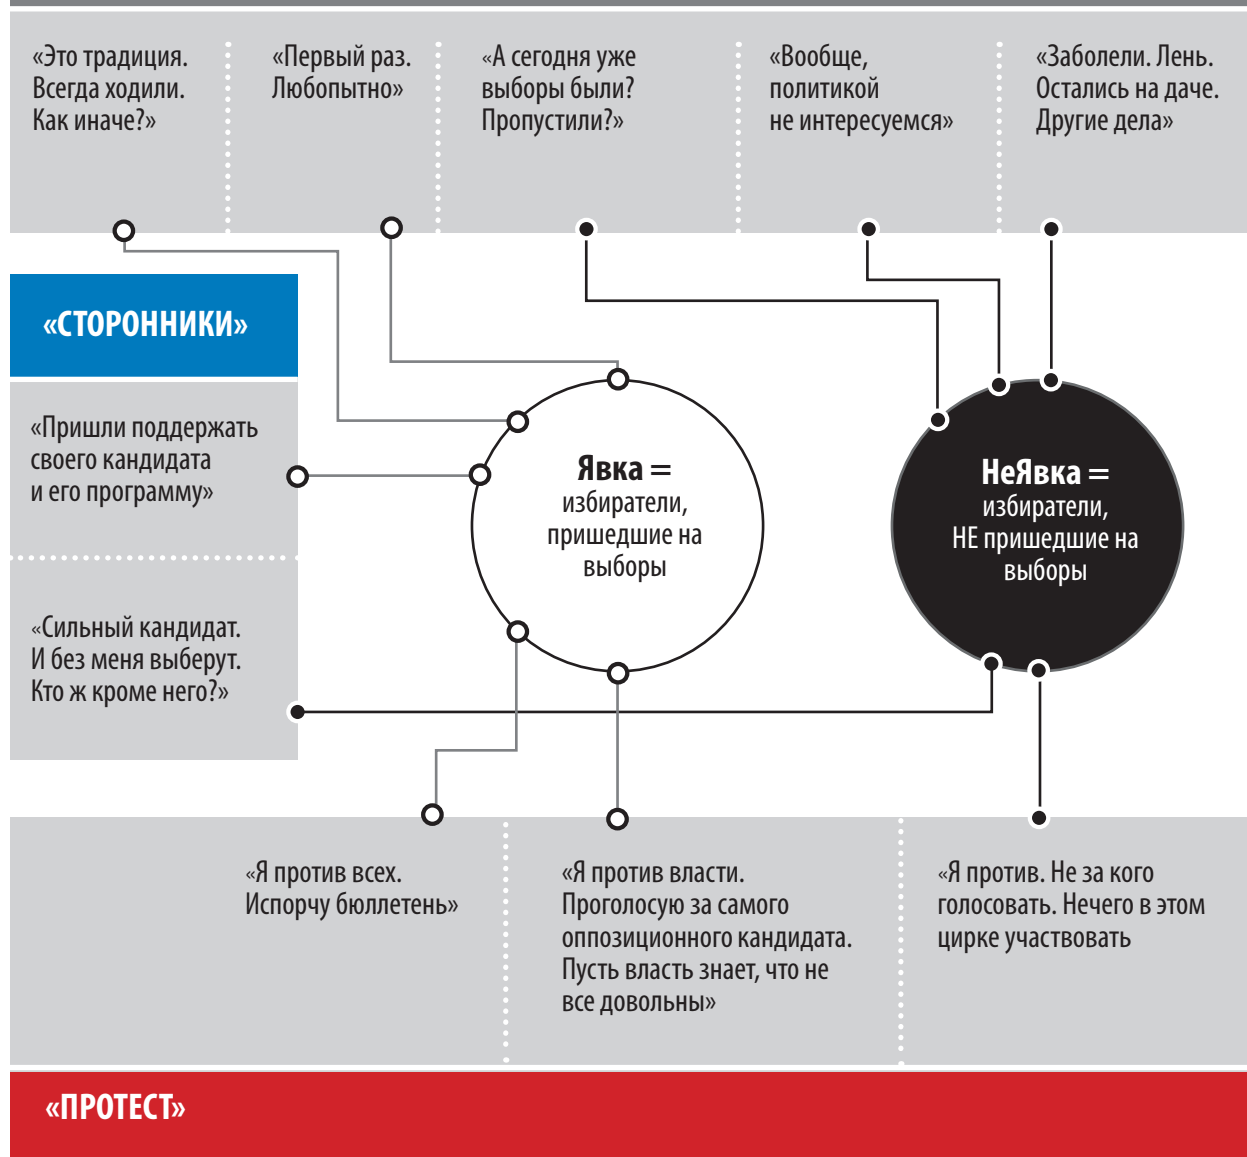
«Это традиция. Всегда ходили. Как иначе?»

«Первый раз. Любопытно»

«А сегодня уже выборы были? Пропустили?»

«Вообще, политикой не интересуемся»

«Заболели. Лень. Остались на даче. Другие дела»

«СТОРОННИКИ»

«Пришли поддержать своего кандидата и его программу»

«Сильный кандидат. И без меня выберут. Кто ж кроме него?»

Явка = избиратели, пришедшие на выборы

НеЯвка = избиратели, НЕ пришедшие на выборы

«Я против всех. Испорчу бюллетень»

«Я против власти. Проголосую за самого оппозиционного кандидата. Пусть власть знает, что не все довольны»

«Я против. Не за кого голосовать. Нечего в этом цирке участвовать

«ПРОТЕСТ»